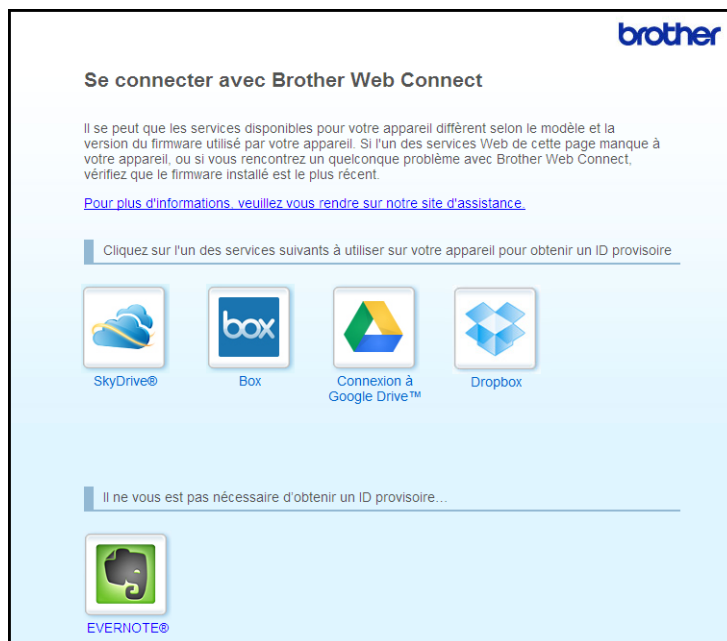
brother

Se connecter avec Brother Web Connect

Il se peut que les services disponibles pour votre appareil diffèrent selon le modèle et la version du firmware utilisé par votre appareil. Si l'un des services Web de cette page manque à votre appareil, ou si vous rencontrez un quelconque problème avec Brother Web Connect, vérifiez que le firmware installé est le plus récent.

Pour plus d'informations, veuillez vous rendre sur notre site d'assistance.

Cliquez sur l'un des services suivants à utiliser sur votre appareil pour obtenir un ID provisoire

SkyDrive®

box

Box

Connexion à Google Drive™

Dropbox

Il ne vous est pas nécessaire d'obtenir un ID provisoire...

EVERNOTE®